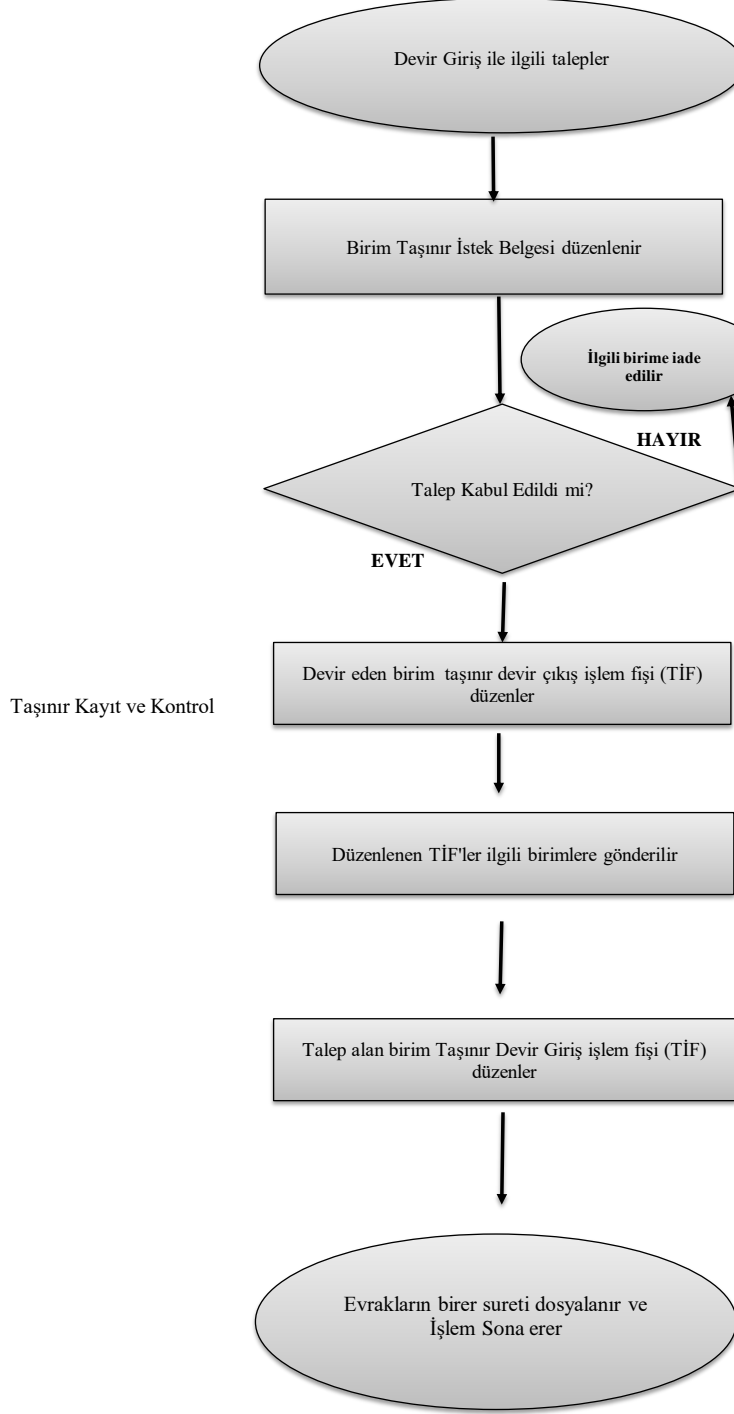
Devir Giriş ile ilgili talepler

Birim Taşınır İstek Belgesi düzenlenir

İlgili birime iade edilir

HAYIR

Talep Kabul Edildi mi?

EVET

Taşınır Kayıt ve Kontrol

Devir eden birim taşınır devir çıkış işlem fişi (TİF) düzenler

Düzenlenen TİF'ler ilgili birimlere gönderilir

Talep alan birim Taşınır Devir Giriş işlem fişi (TİF) düzenler

Evrakların birer sureti dosyalanır ve İşlem Sona erer